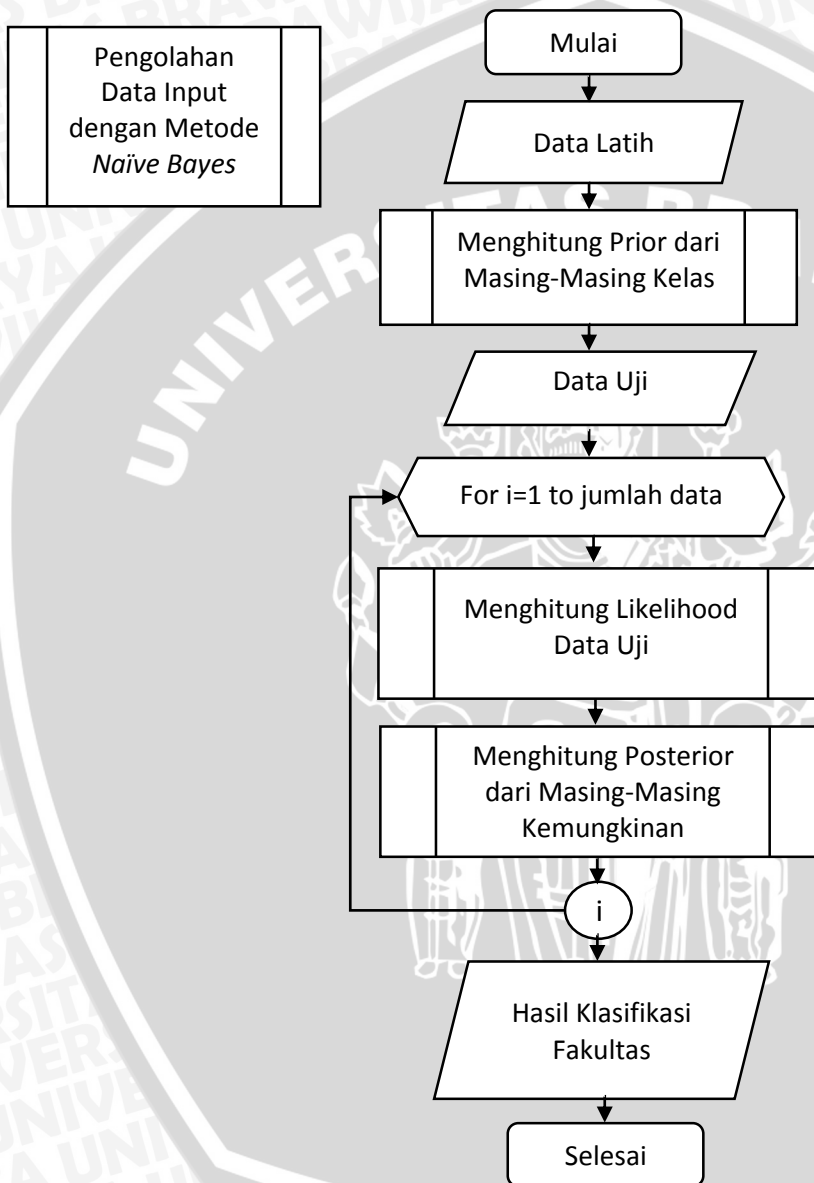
Pengolahan Data Input dengan Metode *Naïve Bayes*

Mulai

Data Latih

Menghitung Prior dari Masing-Masing Kelas

Data Uji

For i=1 to jumlah data

Menghitung Likelihood Data Uji

Menghitung Posterior dari Masing-Masing Kemungkinan

i

Hasil Klasifikasi Fakultas

Selesai